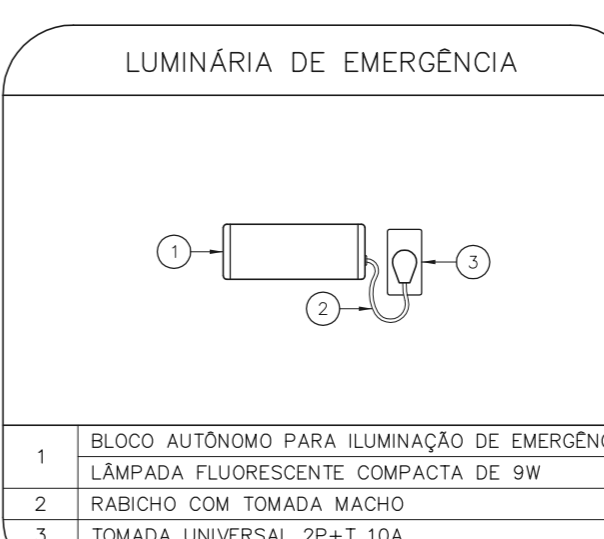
LUMINÁRIA DE EMERGÊNCIA

1

2

3

| 1 | BLOCO AUTÔNOMO PARA ILUMINAÇÃO DE EMERGÊN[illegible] |
|---|---|
| | LÂMPADA FLUORESCENTE COMPACTA DE 9W |
| 2 | RABICHO COM TOMADA MACHO |
| 3 | TOMADA UNIVERSAL 2P+T 10A |